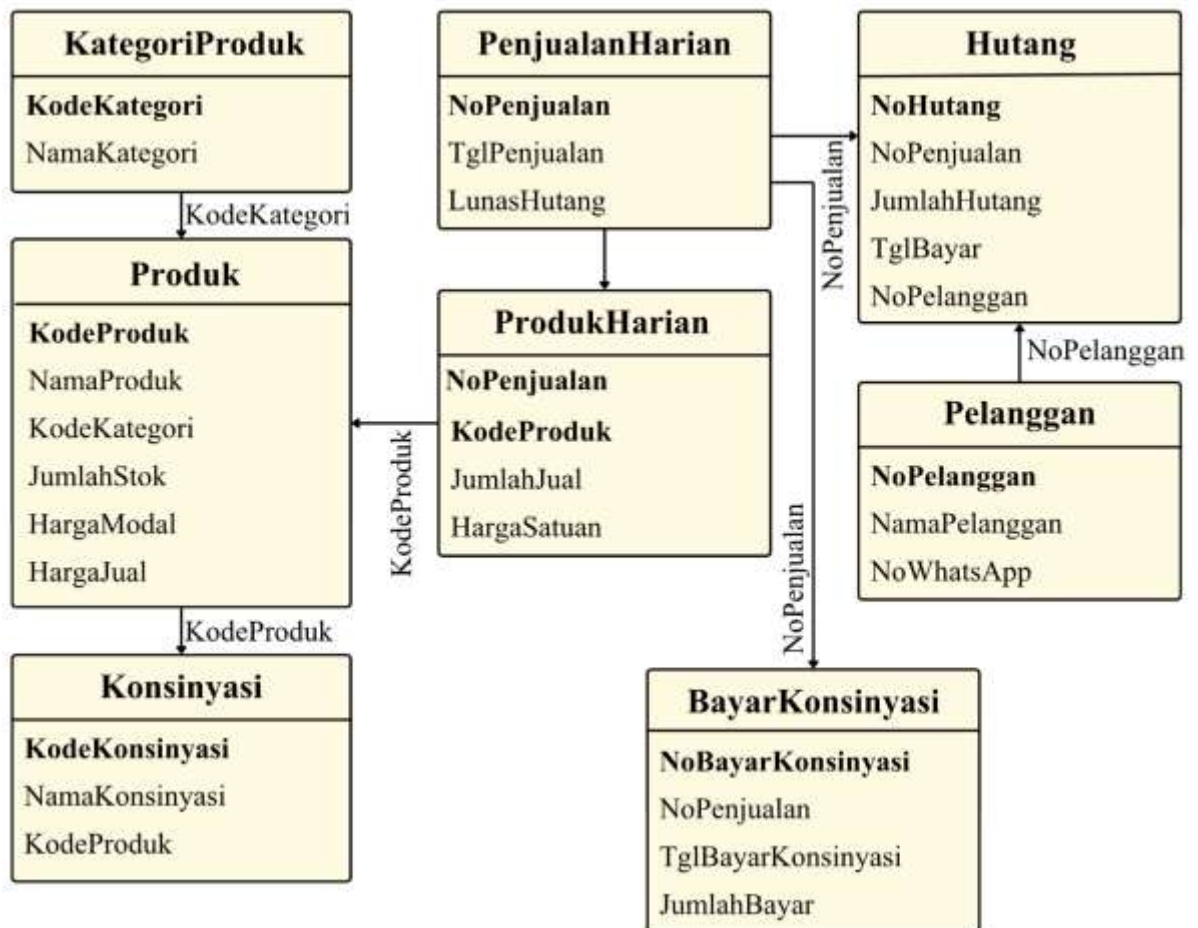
KategoriProduk
KodeKategori
NamaKategori

KodeKategori

Produk
KodeProduk
NamaProduk
KodeKategori
JumlahStok
HargaModal
HargaJual

KodeProduk

Konsinyasi
KodeKonsinyasi
NamaKonsinyasi
KodeProduk

PenjualanHarian
NoPenjualan
TglPenjualan
LunasHutang

ProdukHarian
NoPenjualan
KodeProduk
JumlahJual
HargaSatuan

KodeProduk

NoPenjualan

NoPenjualan

Hutang
NoHutang
NoPenjualan
JumlahHutang
TglBayar
NoPelanggan

NoPelanggan

Pelanggan
NoPelanggan
NamaPelanggan
NoWhatsApp

BayarKonsinyasi
NoBayarKonsinyasi
NoPenjualan
TglBayarKonsinyasi
JumlahBayar